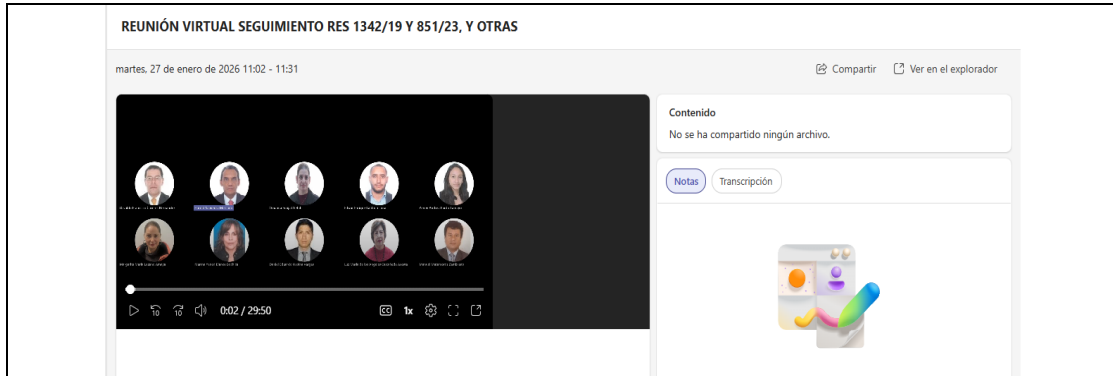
REUNIÓN VIRTUAL SEGUIMIENTO RES 1342/19 Y 851/23, Y OTRAS

martes, 27 de enero de 2026 11:02 - 11:31

Compartir

Ver en el explorador

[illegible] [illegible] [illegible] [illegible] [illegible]

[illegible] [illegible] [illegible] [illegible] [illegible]

10 10 0:02 / 29:50

1x

Contenido

No se ha compartido ningún archivo.

Notas

Transcripción